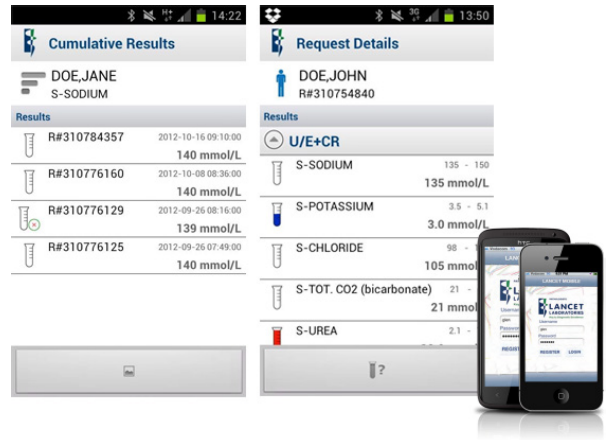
14:22

Cumulative Results

DOE,JANE
S-SODIUM

Results

R#310784357 2012-10-16 09:10:00
140 mmol/L

R#310776160 2012-10-08 08:36:00
140 mmol/L

R#310776129 2012-09-26 08:16:00
139 mmol/L

R#310776125 2012-09-26 07:49:00
140 mmol/L

13:50

Request Details

DOE,JOHN
R#310754840

Results

U/E+CR

S-SODIUM 135 - 150
135 mmol/L

S-POTASSIUM 3.5 - 5.1
3.0 mmol/L

S-CHLORIDE 98 - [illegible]
105 mmol/L

S-TOT. CO2 (bicarbonate) 21 - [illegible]
21 mmol/L

S-UREA 2.1 - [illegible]

?

LANCET LABORATORIES

LANCET MOBILE

LANCET LABORATORIES

Username
Password

REGISTER LOGIN